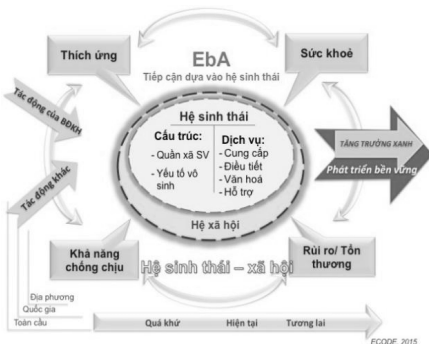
Thích ứng

EbA

Tiếp cận dựa vào hệ sinh thái

Sức khoẻ

Tác động của BĐKH

Tác động khác

Hệ sinh thái

Cấu trúc:
- Quần xã SV
- Yếu tố vô sinh

Dịch vụ:
- Cung cấp
- Điều tiết
- Văn hoá
- Hỗ trợ

Hệ xã hội

TĂNG TRƯỞNG XANH

Phát triển bền vững

Khả năng chống chịu

Hệ sinh thái – xã hội

Rủi ro/ Tổn thương

Địa phương

Quốc gia

Toàn cầu

Quá khứ

Hiện tại

Tương lai

ECODE, 2015